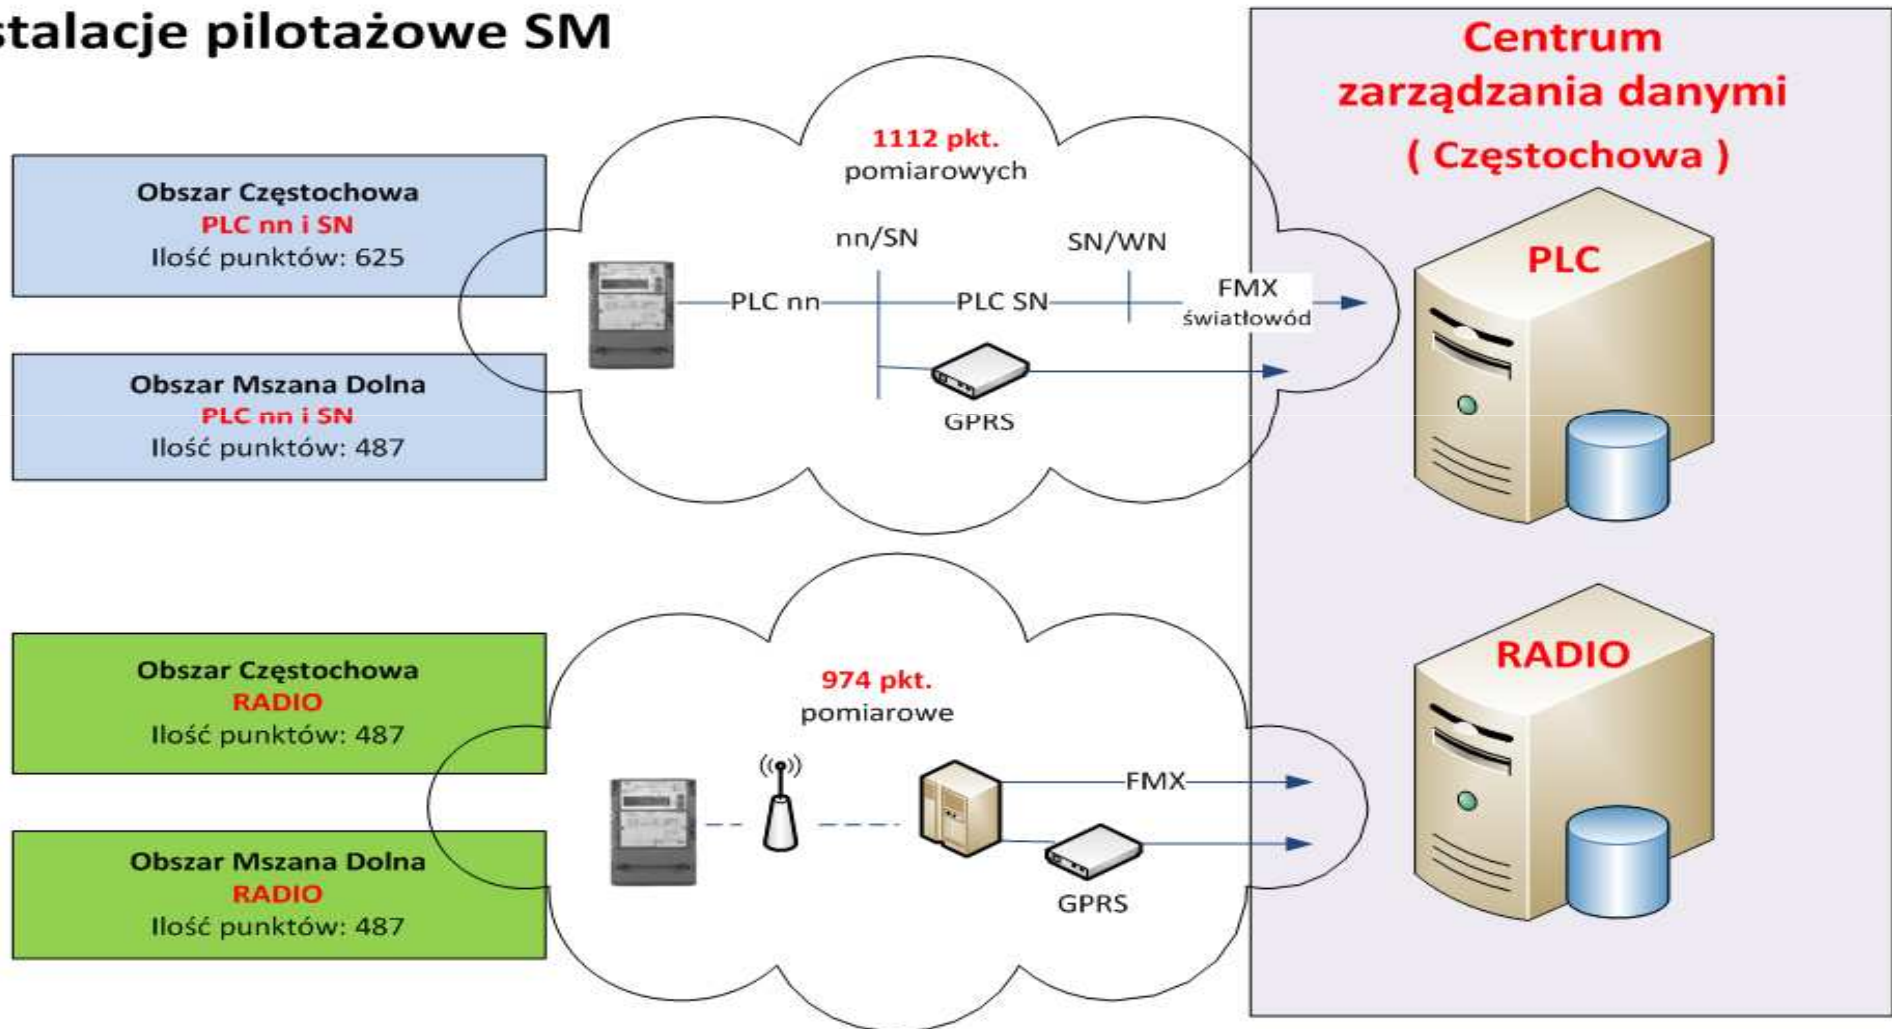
stalacje pilotażowe SM

Centrum zarządzania danymi ( Częstochowa )

Obszar Częstochowa
PLC nn i SN
Ilość punktów: 625

Obszar Mszana Dolna
PLC nn i SN
Ilość punktów: 487

1112 pkt. pomiarowych

nn/SN

SN/WN

PLC nn

PLC SN

FMX światłowód

GPRS

PLC

Obszar Częstochowa
RADIO
Ilość punktów: 487

Obszar Mszana Dolna
RADIO
Ilość punktów: 487

974 pkt. pomiarowe

FMX

GPRS

RADIO